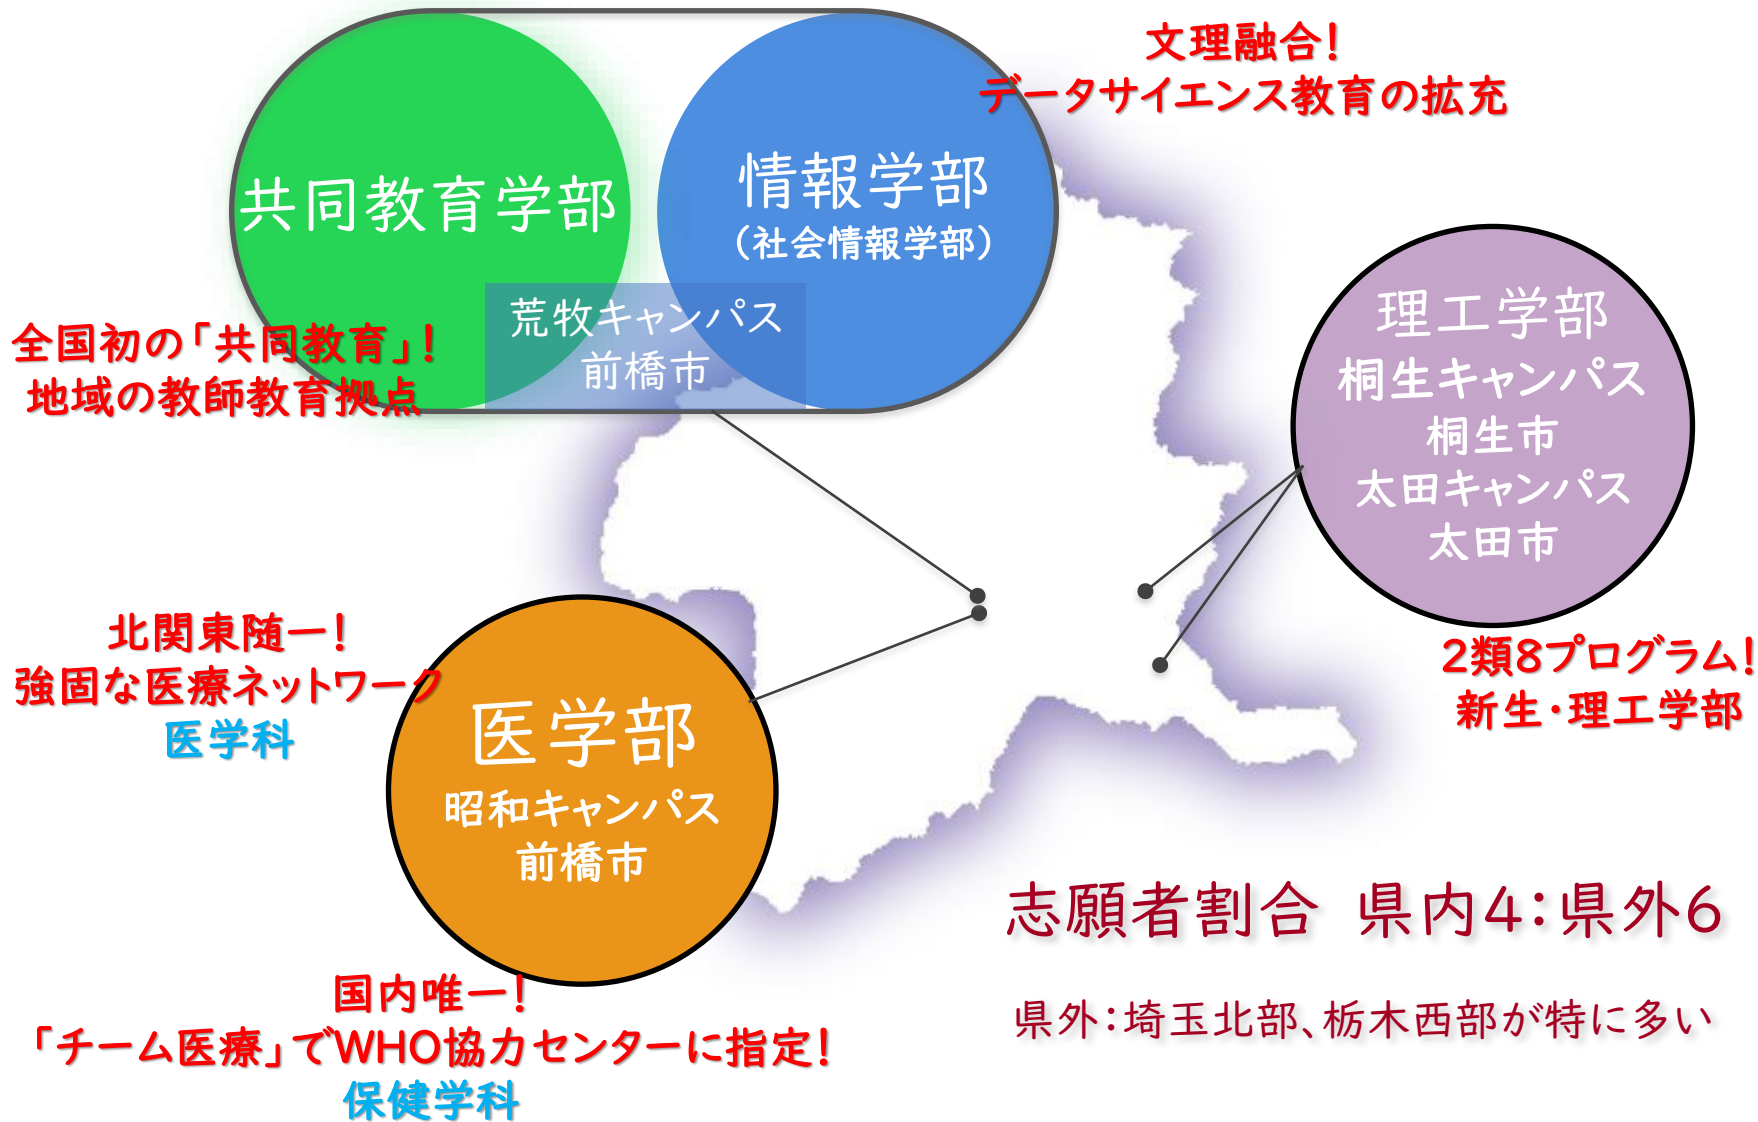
共同教育学部

情報学部
（社会情報学部）

荒牧キャンパス
前橋市

文理融合！
データサイエンス教育の拡充

全国初の「共同教育」！
地域の教師教育拠点

理工学部
桐生キャンパス
桐生市
太田キャンパス
太田市

2類8プログラム！
新生・理工学部

北関東随一！
強固な医療ネットワーク
医学科

医学部
昭和キャンパス
前橋市

志願者割合　県内4：県外6

県外：埼玉北部、栃木西部が特に多い

国内唯一！
「チーム医療」でWHO協力センターに指定！
保健学科